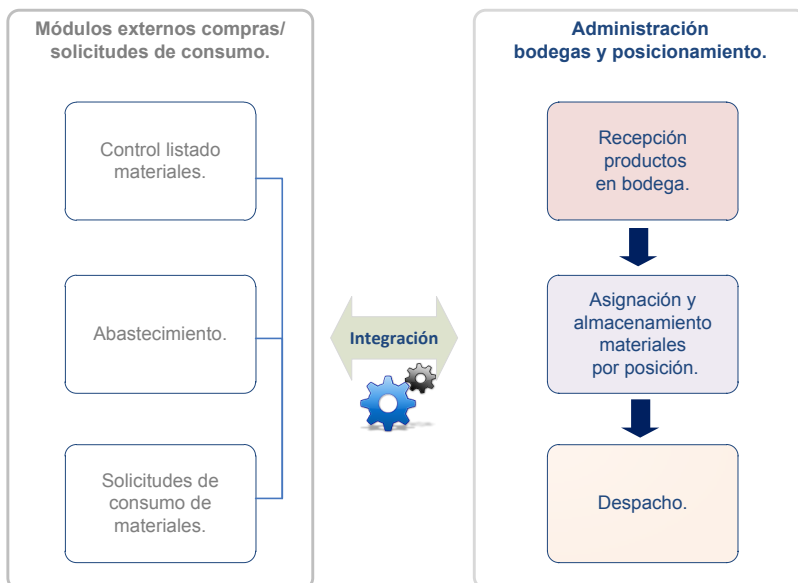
Módulos externos compras/ solicitudes de consumo.

Control listado materiales.

Abastecimiento.

Solicitudes de consumo de materiales.

Integración

Administración bodegas y posicionamiento.

Recepción productos en bodega.

Asignación y almacenamiento materiales por posición.

Despacho.